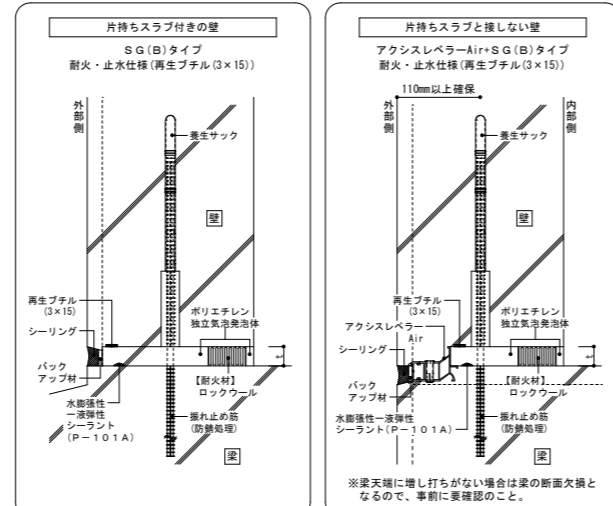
片持ちスラブ付きの壁

ＳＧ(Ｂ)タイプ
耐火・止水仕様(再生ブチル(3×15))

外部側

養生サック

壁

再生ブチル
(3×15)

シーリング

バックアップ材

水膨張性一液弾性シーラント(Ｐ－１０１Ａ)

ポリエチレン
独立気泡発泡体

【耐火材】
ロックウール

振れ止め筋
(防錆処理)

梁

片持ちスラブと接しない壁

アクシスレベラーAir+ＳＧ(Ｂ)タイプ
耐火・止水仕様(再生ブチル(3×15))

110mm以上確保

外部側

内部側

養生サック

壁

再生ブチル
(3×15)

アクシスレベラー
Air

シーリング

バックアップ材

水膨張性一液弾性シーラント(Ｐ－１０１Ａ)

ポリエチレン
独立気泡発泡体

【耐火材】
ロックウール

振れ止め筋
(防錆処理)

梁

※梁天端に増し打ちがない場合は梁の断面欠損となるので、事前に要確認のこと。